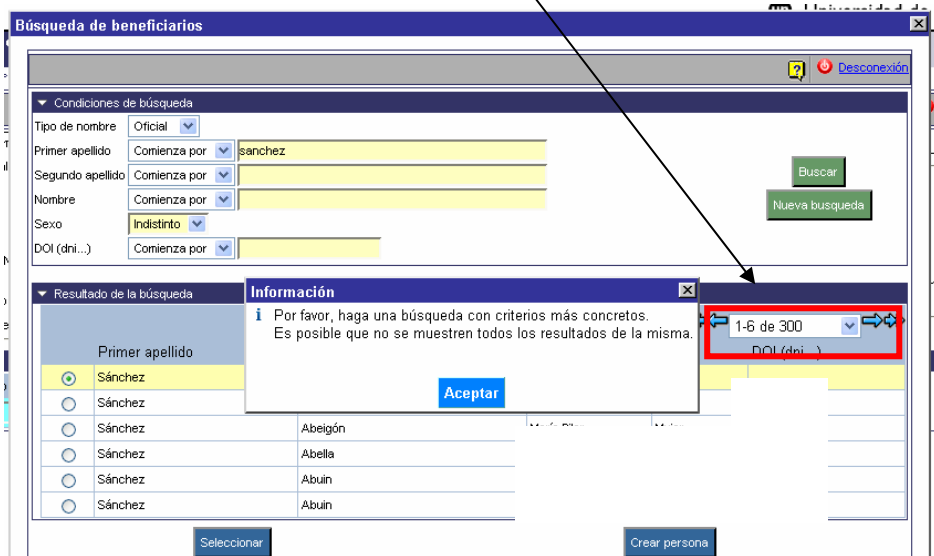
Búsqueda de beneficiarios

Desconexión

Condiciones de búsqueda

Tipo de nombre: Oficial
Primer apellido: Comienza por: sanchez
Segundo apellido: Comienza por
Nombre: Comienza por
Sexo: Indistinto
DOI (dni...): Comienza por

Buscar
Nueva busqueda

Resultado de la búsqueda

Información
Por favor, haga una búsqueda con criterios más concretos. Es posible que no se muestren todos los resultados de la misma.
Aceptar

1-6 de 300

| | Primer apellido | | | | DOI (dni...) |
|---|---|---|---|---|---|
| ◉ | Sánchez | | | | |
| ○ | Sánchez | | | | |
| ○ | Sánchez | Abeigón | María Pilar | Mujer | |
| ○ | Sánchez | Abella | | | |
| ○ | Sánchez | Abuin | | | |
| ○ | Sánchez | Abuin | | | |

Seleccionar
Crear persona